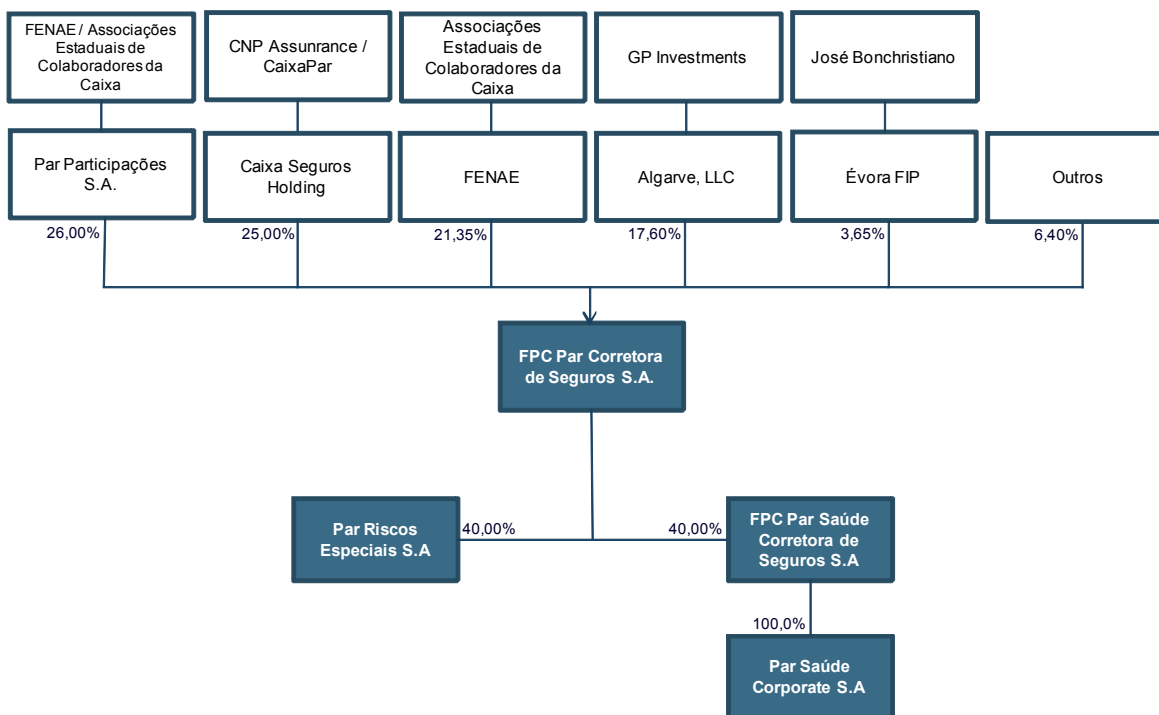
FENAE / Associações Estaduais de Colaboradores da Caixa

CNP Assunrance / CaixaPar

Associações Estaduais de Colaboradores da Caixa

GP Investments

José Bonchristiano

Par Participações S.A.

Caixa Seguros Holding

FENAE

Algarve, LLC

Évora FIP

Outros

26,00%

25,00%

21,35%

17,60%

3,65%

6,40%

FPC Par Corretora de Seguros S.A.

Par Riscos Especiais S.A

40,00%

40,00%

FPC Par Saúde Corretora de Seguros S.A

100,0%

Par Saúde Corporate S.A